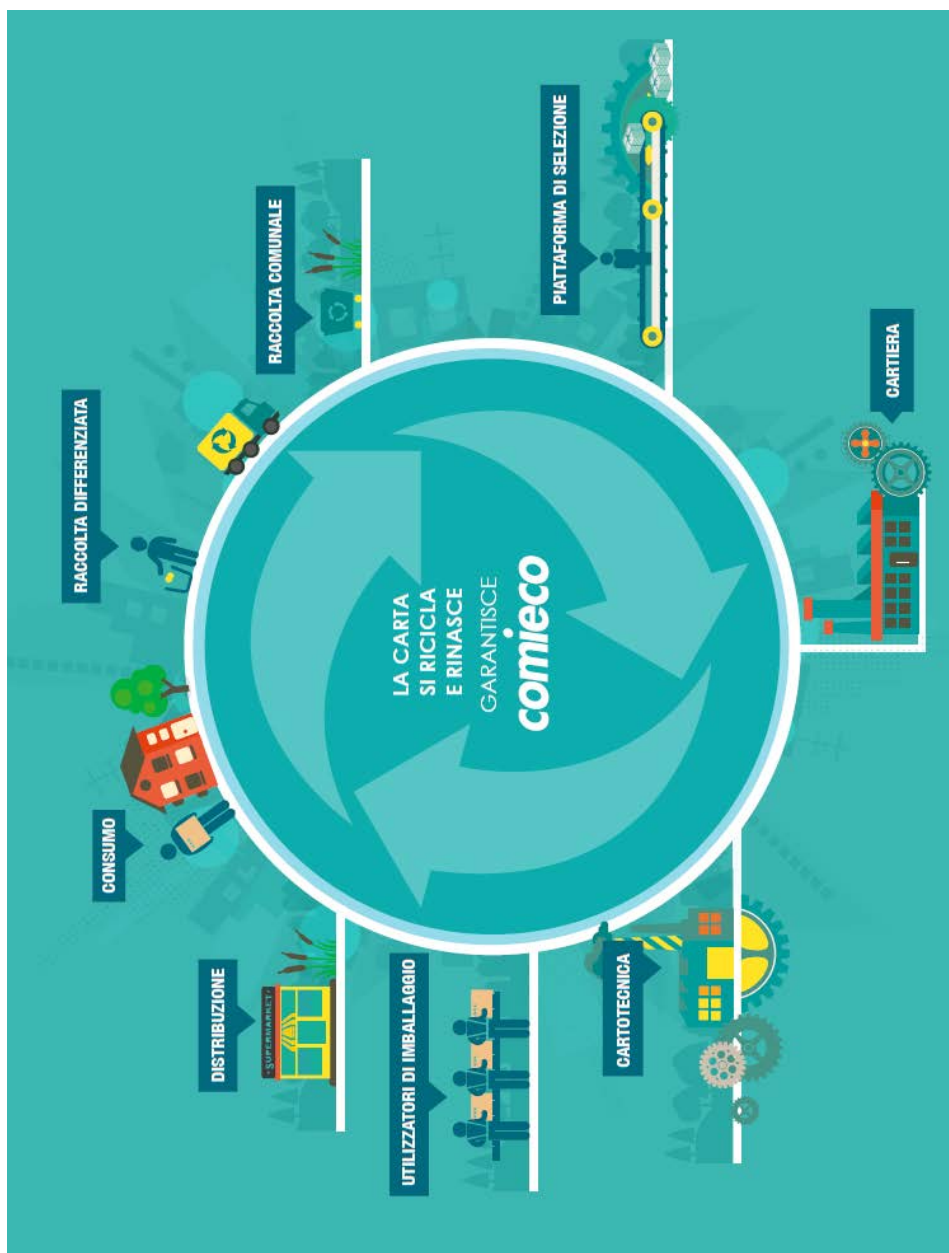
LA CARTA
SI RICICLA
E RINASCE
GARANTISCE
comieco

RACCOLTA DIFFERENZIATA

RACCOLTA COMUNALE

PIATTAFORMA DI SELEZIONE

CARTIERA

CARTOTECNICA

UTILIZZATORI DI IMBALLAGGIO

DISTRIBUZIONE

SUPERMARKET

CONSUMO